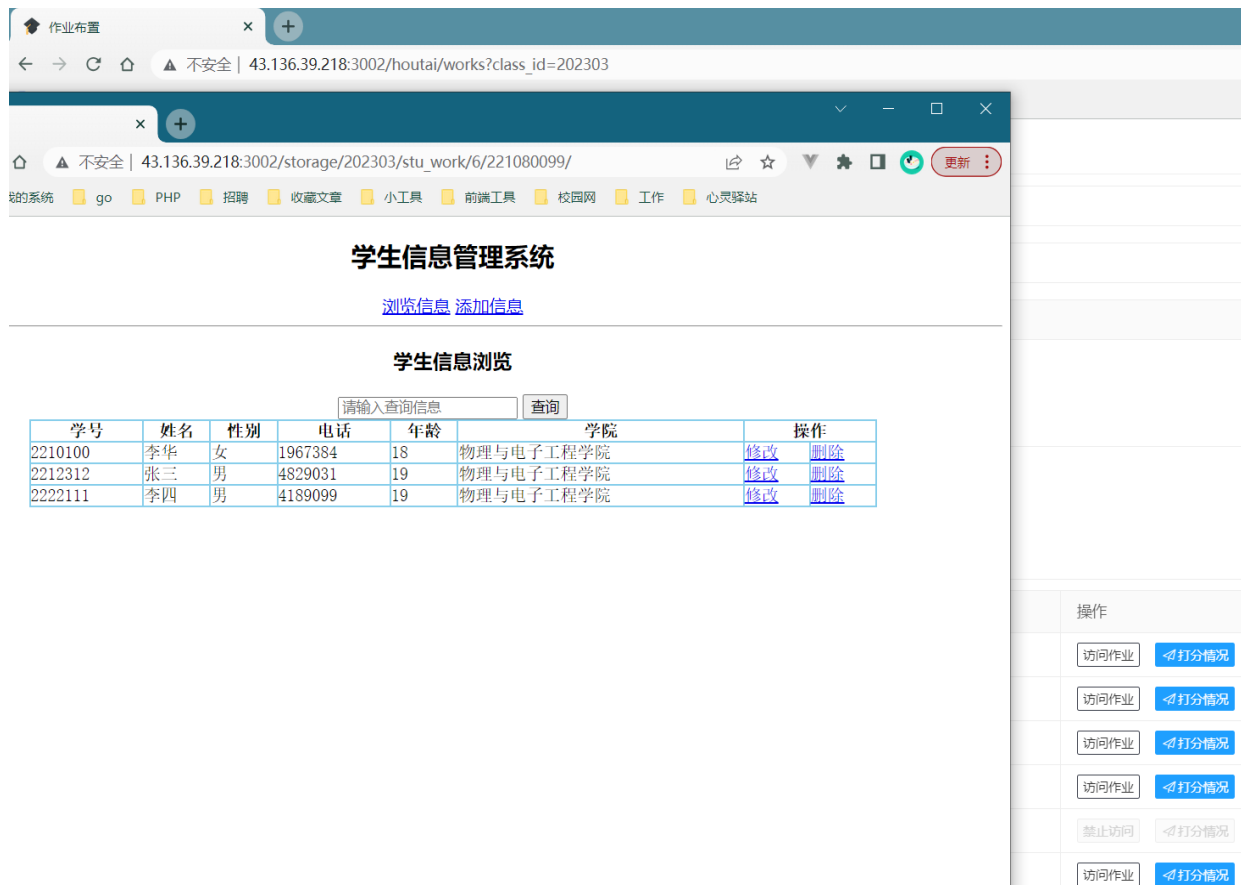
作业布置

不安全 | 43.136.39.218:3002/houtai/works?class_id=202303

不安全 | 43.136.39.218:3002/storage/202303/stu_work/6/221080099/

更新

的系统 go PHP 招聘 收藏文章 小工具 前端工具 校园网 工作 心灵驿站

学生信息管理系统

浏览信息 添加信息

学生信息浏览

请输入查询信息 查询

| 学号 | 姓名 | 性别 | 电话 | 年龄 | 学院 | 操作 | |
|---|---|---|---|---|---|---|---|
| 2210100 | 李华 | 女 | 1967384 | 18 | 物理与电子工程学院 | 修改 | 删除 |
| 2212312 | 张三 | 男 | 4829031 | 19 | 物理与电子工程学院 | 修改 | 删除 |
| 2222111 | 李四 | 男 | 4189099 | 19 | 物理与电子工程学院 | 修改 | 删除 |

操作
访问作业 打分情况
访问作业 打分情况
访问作业 打分情况
访问作业 打分情况
禁止访问 打分情况
访问作业 打分情况